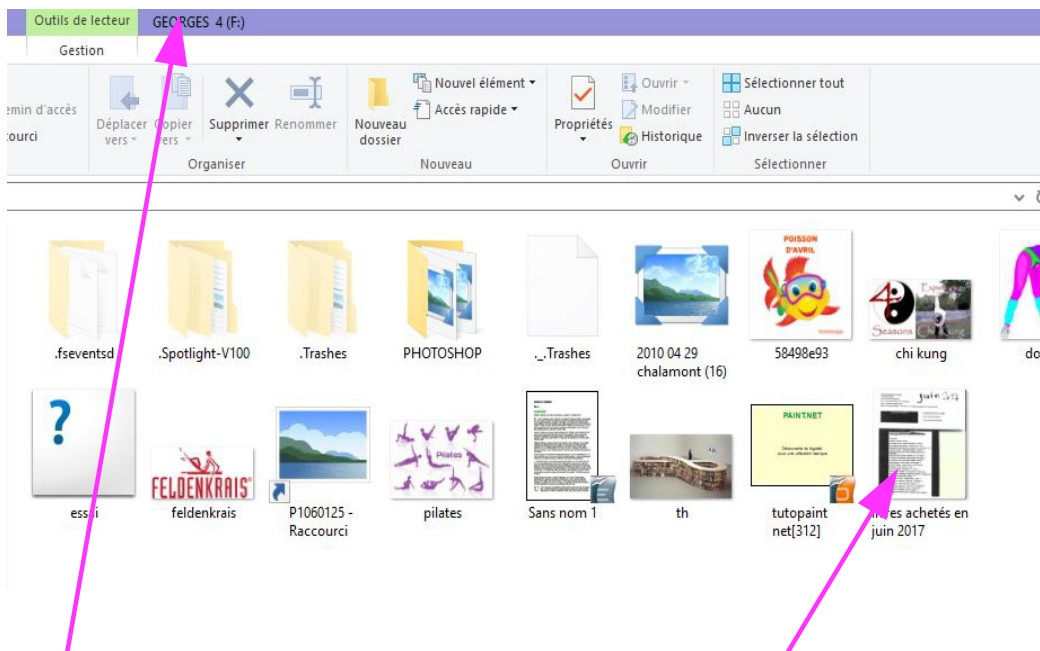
Outils de lecteur
GEORGES 4 (F:)
Gestion

emin d'accès
ourci
Déplacer vers
Copier vers
Supprimer
Renommer
Organiser
Nouveau dossier
Nouvel élément
Accès rapide
Nouveau
Propriétés
Ouvrir
Modifier
Historique
Ouvrir
Sélectionner tout
Aucun
Inverser la sélection
Sélectionner

.fseventsd
.Spotlight-V100
.Trashes
PHOTOSHOP
._.Trashes
2010 04 29 chalamont (16)
POISSON D'AVRIL
58498e93
4 Seasons
chi kung
do
essai
FELDENKRAIS
feldenkrais
P1060125 - Raccourci
Pilates
pilates
Sans nom 1
th
PAINT.NET
tutopaint net[312]
juin 2017
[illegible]es achetés en juin 2017